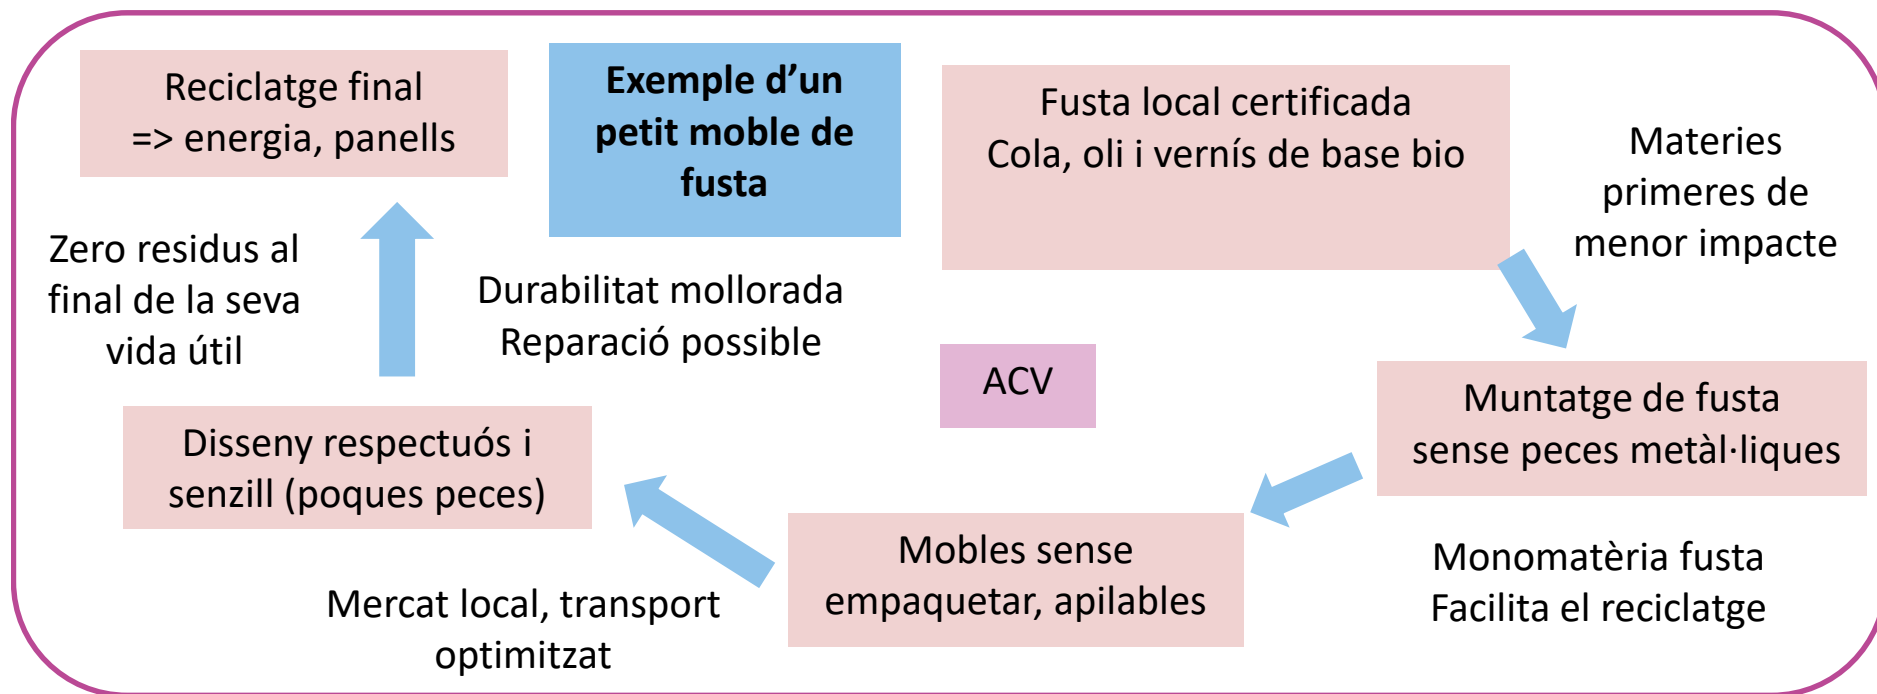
Reciclatge final
=> energia, panells

Exemple d’un petit moble de fusta

Fusta local certificada
Cola, oli i vernís de base bio

Materies primeres de menor impacte

Zero residus al final de la seva vida útil

Durabilitat mollorada
Reparació possible

ACV

Muntatge de fusta sense peces metàl·liques

Disseny respectuós i senzill (poques peces)

Mobles sense empaquetar, apilables

Monomatèria fusta
Facilita el reciclatge

Mercat local, transport optimitzat